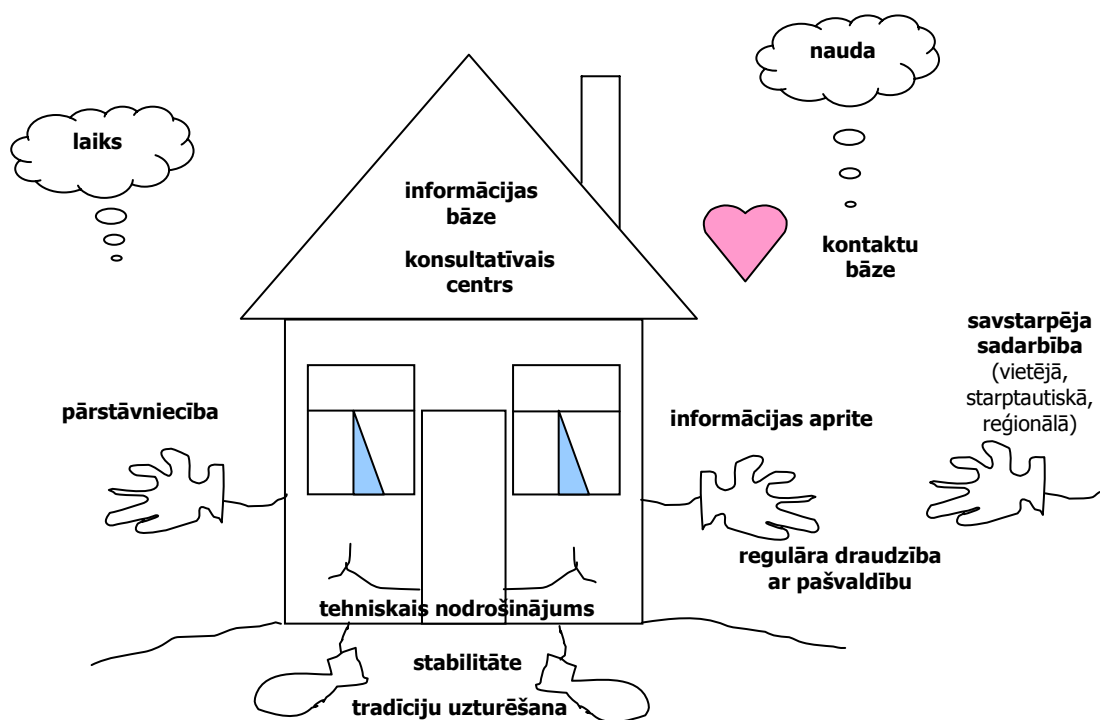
laiks

nauda

informācijas bāze

konsultatīvais centrs

kontaktu bāze

savstarpēja sadarbība (vietējā, starptautiskā, reģionālā)

pārstāvniecība

informācijas aprite

regulāra draudzība ar pašvaldību

tehniskais nodrošinājums

stabilitāte

tradīciju uzturēšana